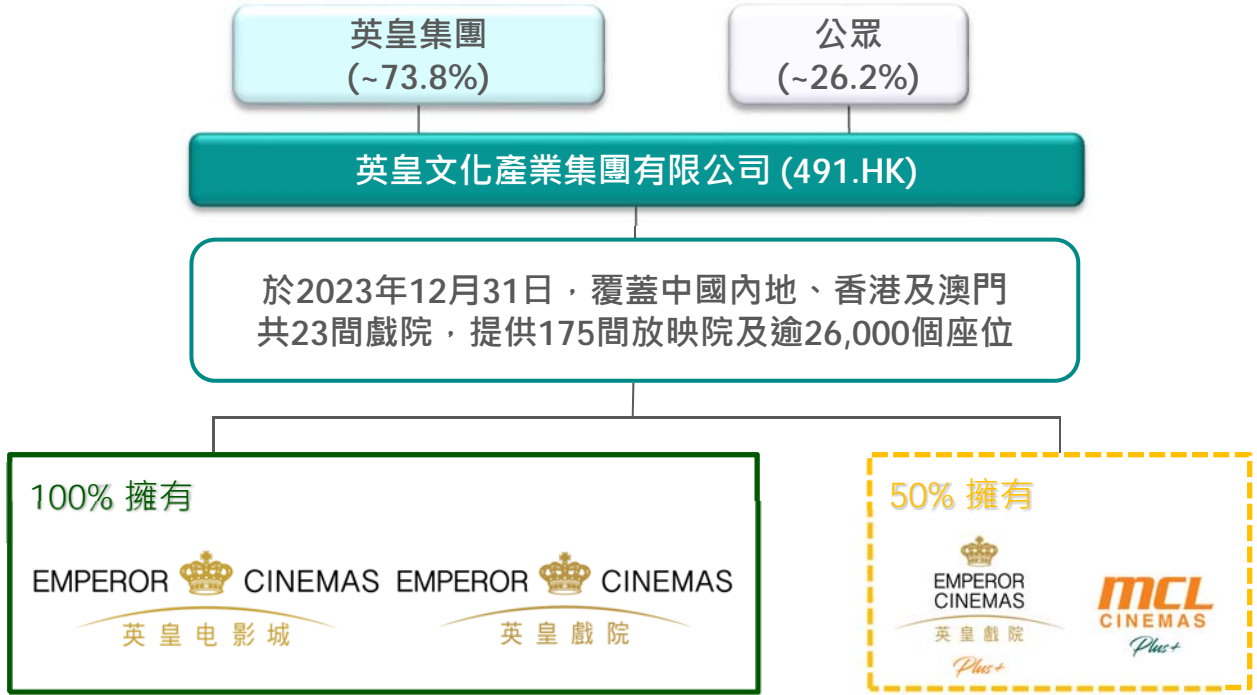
英皇集團
(~73.8%)

公眾
(~26.2%)

英皇文化產業集團有限公司 (491.HK)

於2023年12月31日，覆蓋中國內地、香港及澳門共23間戲院，提供175間放映院及逾26,000個座位

100% 擁有

EMPEROR CINEMAS
英皇电影城

EMPEROR CINEMAS
英皇戲院

50% 擁有

EMPEROR CINEMAS
英皇戲院
Plus+

MCL CINEMAS
Plus+